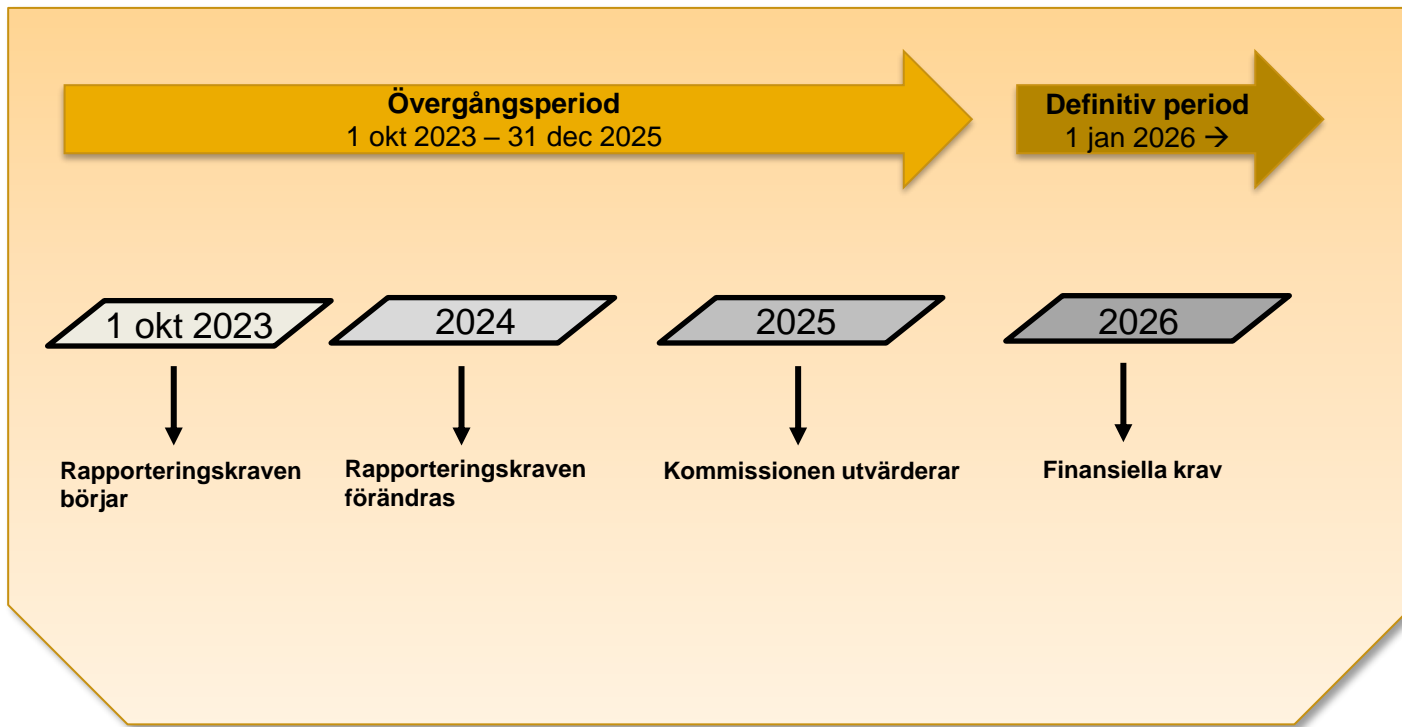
**Övergångsperiod**
1 okt 2023 – 31 dec 2025

**Definitiv period**
1 jan 2026 →

1 okt 2023

2024

2025

2026

**Rapporteringskraven börjar**

**Rapporteringskraven förändras**

**Kommissionen utvärderar**

**Finansiella krav**